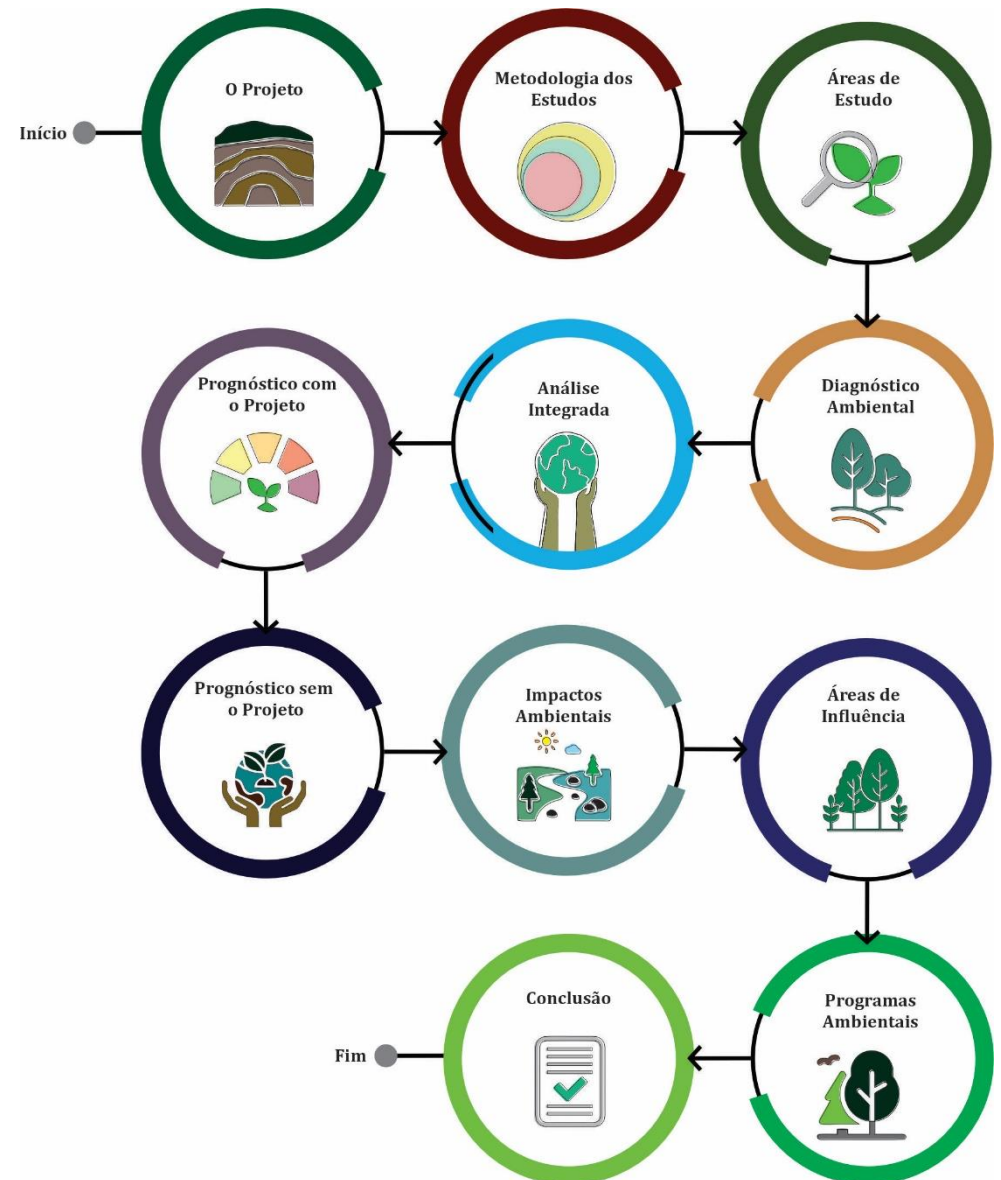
Início

O Projeto

Metodologia dos Estudos

Áreas de Estudo

Diagnóstico Ambiental

Análise Integrada

Prognóstico com o Projeto

Prognóstico sem o Projeto

Impactos Ambientais

Áreas de Influência

Programas Ambientais

Conclusão

Fim